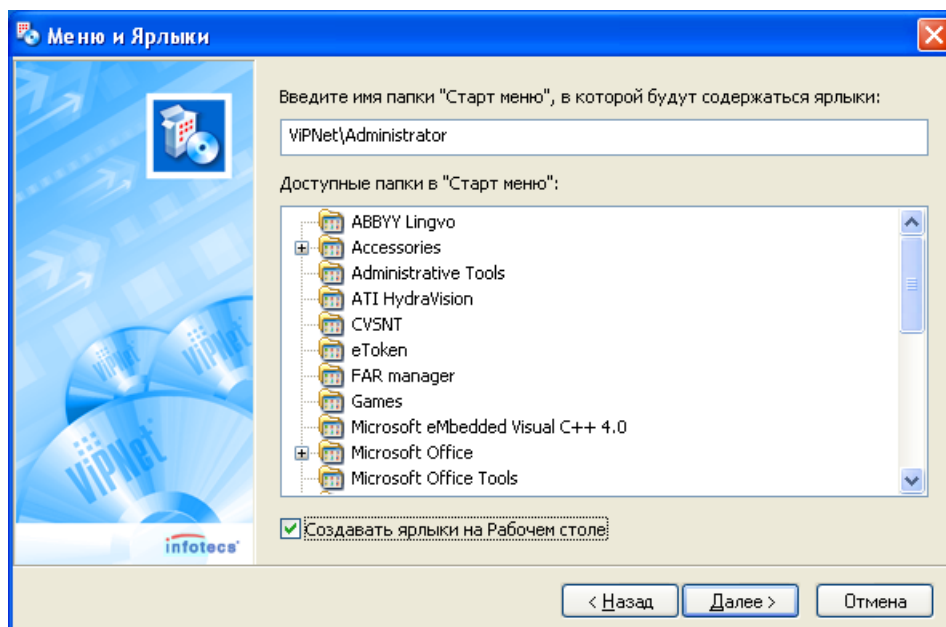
Меню и Ярлыки

ViPNet

ViPNet

ViPNet

infotecs

Введите имя папки "Старт меню", в которой будут содержаться ярлыки:

ViPNet\Administrator

Доступные папки в "Старт меню":

ABBYY Lingvo
Accessories
Administrative Tools
ATI HydraVision
CVSNT
eToken
FAR manager
Games
Microsoft eMbedded Visual C++ 4.0
Microsoft Office
Microsoft Office Tools

Создавать ярлыки на Рабочем столе

< Назад | Далее > | Отмена